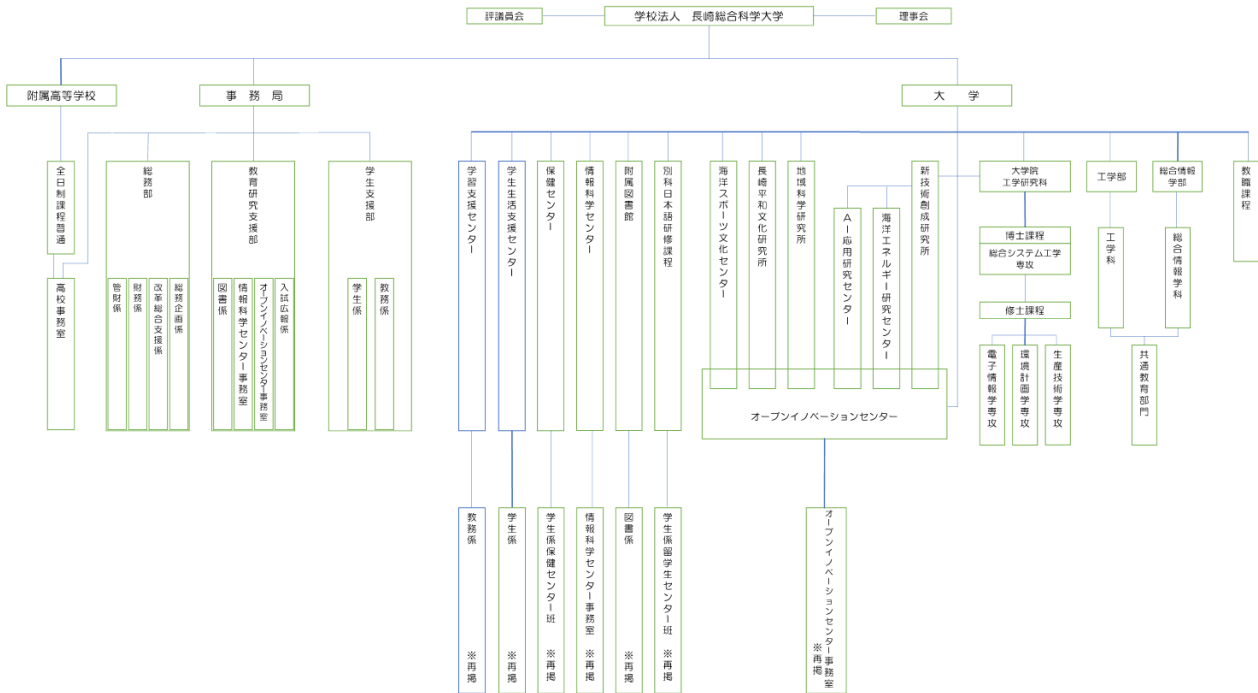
評議員会
学校法人　長崎総合科学大学
理事会

附属高等学校
全日制課程普通
高校事務室

事　務　局
総務部
管財係
財務係
改革総合支援係
総務企画係
教育研究支援部
図書係
情報科学センター事務室
オープンイノベーションセンター事務室
入試広報係
学生支援部
学生係
教務係

大　　学
学習支援センター
教務係
※再掲
学生生活支援センター
学生係
※再掲
保健センター
学生係保健センター班
※再掲
情報科学センター
情報科学センター事務室
※再掲
附属図書館
図書係
※再掲
別科日本語研修課程
学生係留学生センター班
※再掲
海洋スポーツ文化センター
長崎平和文化研究所
地域科学研究所
AI応用研究センター
海洋エネルギー研究センター
新技術創成研究所
オープンイノベーションセンター
オープンイノベーションセンター事務室
※再掲
大学院
工学研究科
博士課程
総合システム工学専攻
修士課程
電子情報学専攻
環境計画学専攻
生産技術学専攻
工学部
工学科
総合情報学部
総合情報学科
共通教育部門
教職課程